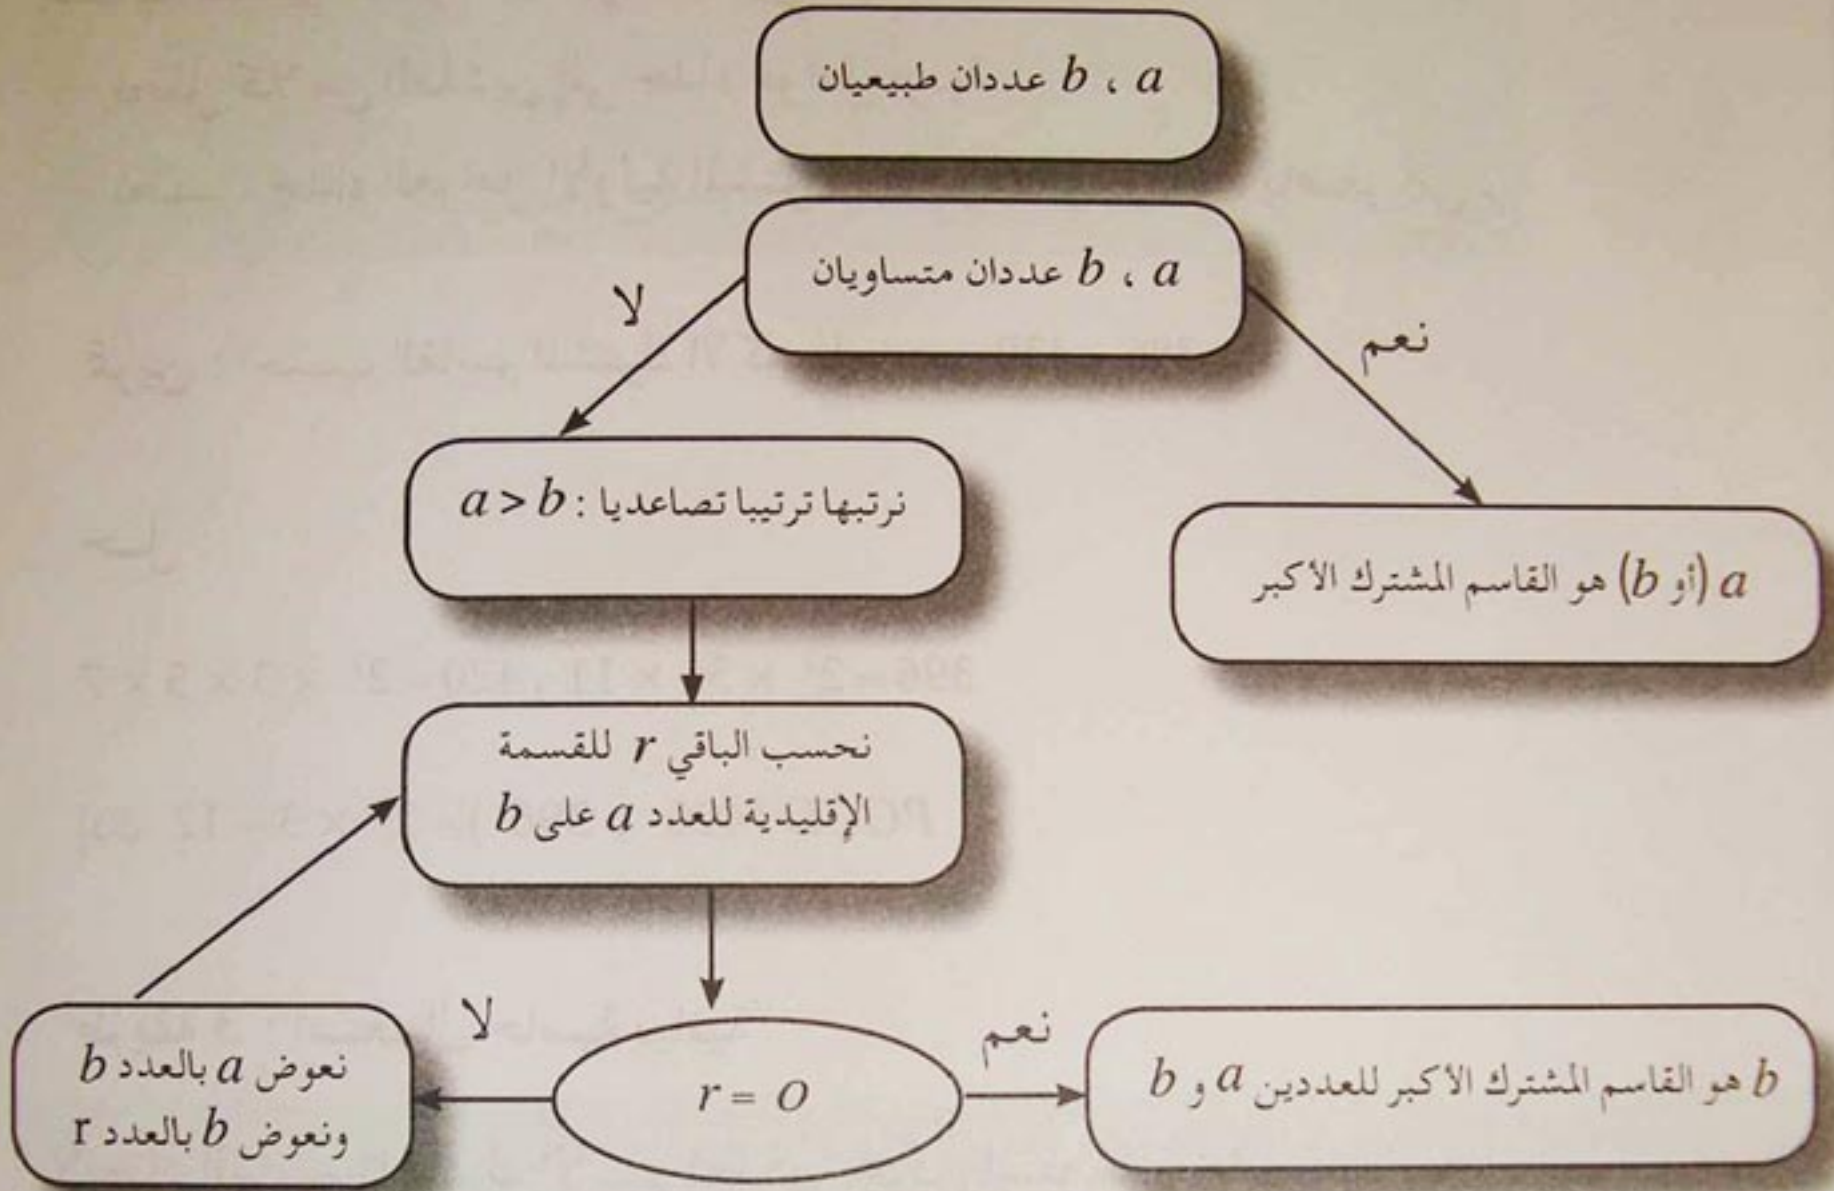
$a$ ، $b$ عددان طبيعيان

$a$ ، $b$ عددان متساويان

لا

نعم

نرتبها ترتيبا تصاعديا : $a > b$

$a$ (أو $b$) هو القاسم المشترك الأكبر

نحسب الباقي $r$ للقسمة الإقليدية للعدد $a$ على $b$

لا

نعم

نعوض $a$ بالعدد $b$ ونعوض $b$ بالعدد r

$r = 0$

$b$ هو القاسم المشترك الأكبر للعددين $a$ و $b$